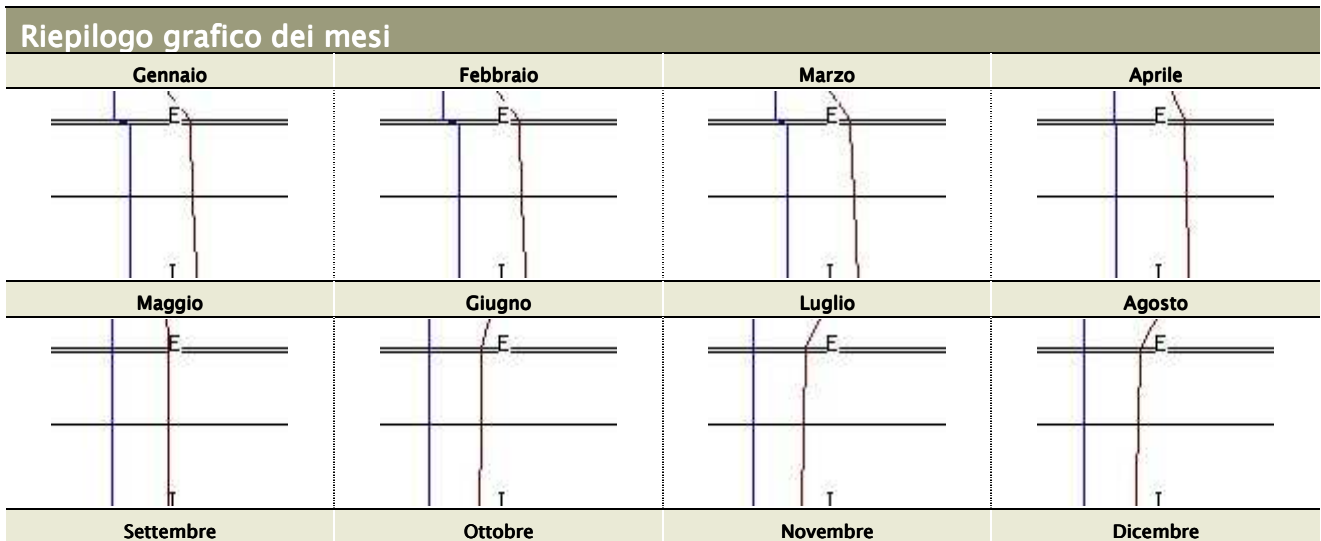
Riepilogo grafico dei mesi

| Gennaio | Febbraio | Marzo | Aprile |
|---|---|---|---|
| E T | E T | E T | E T |
| **Maggio** | **Giugno** | **Luglio** | **Agosto** |
| E T | E T | E T | E T |
| **Settembre** | **Ottobre** | **Novembre** | **Dicembre** |